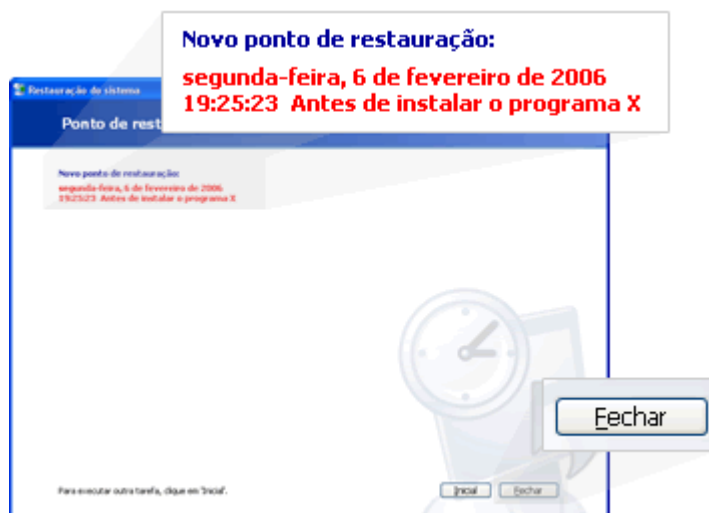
Novo ponto de restauração:

segunda-feira, 6 de fevereiro de 2006
19:25:23 Antes de instalar o programa X

Restauração do sistema

Ponto de restau

Novo ponto de restauração:

segunda-feira, 6 de fevereiro de 2006
19:25:23 Antes de instalar o programa X

Fechar

Para executar outra tarefa, clique em 'Início'.

Início

Fechar